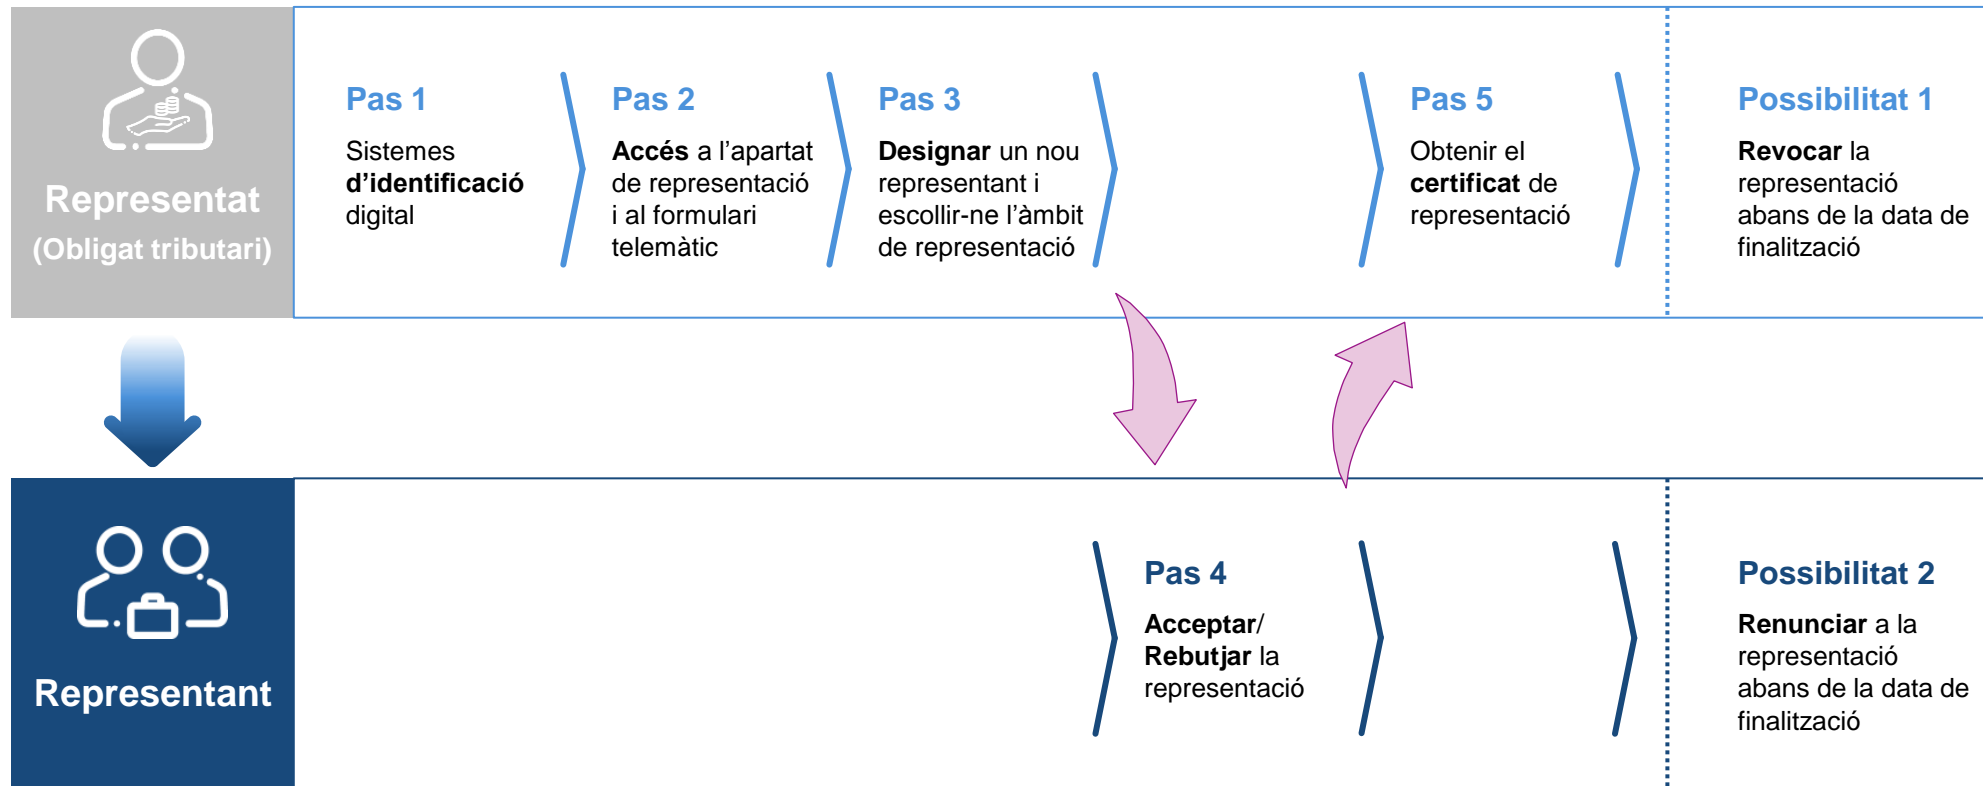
Representat
(Obligat tributari)

Pas 1
Sistemes **d'identificació** digital

Pas 2
**Accés** a l'apartat de representació i al formulari telemàtic

Pas 3
**Designar** un nou representant i escollir-ne l'àmbit de representació

Pas 5
Obtenir el **certificat** de representació

Possibilitat 1
**Revocar** la representació abans de la data de finalització

Representant

Pas 4
**Acceptar/ Rebutjar** la representació

Possibilitat 2
**Renunciar** a la representació abans de la data de finalització